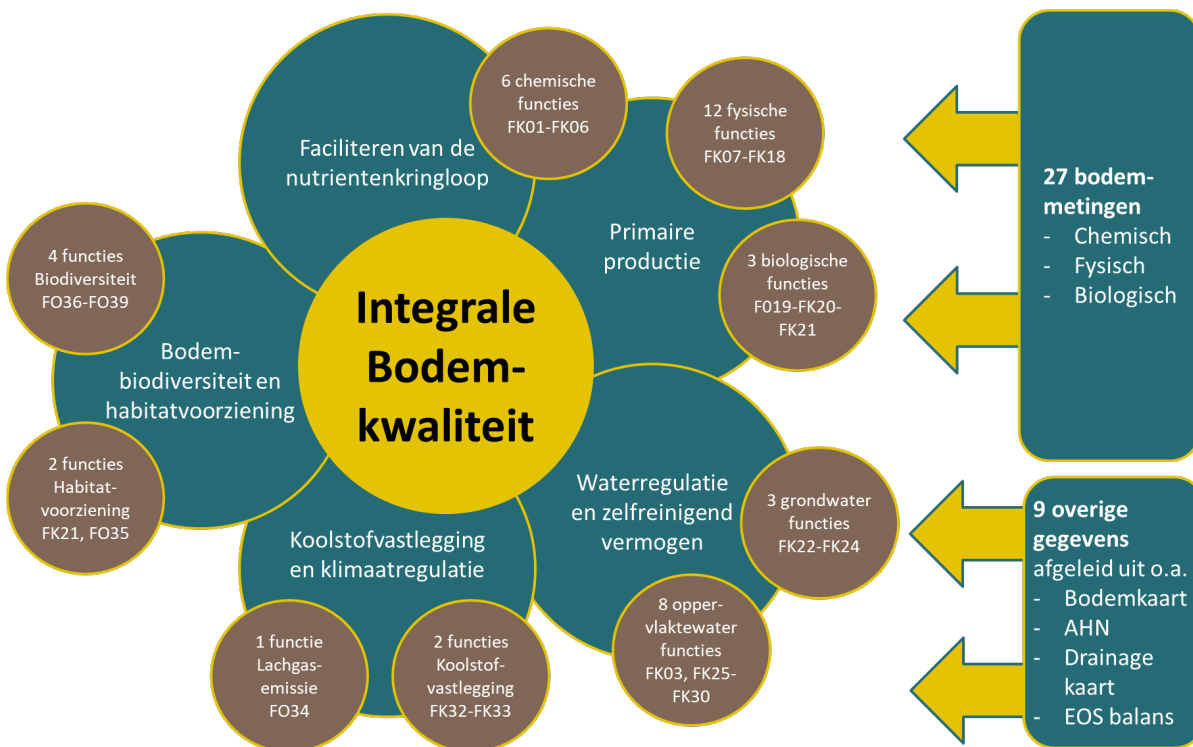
Faciliteren van de nutrientenkringloop

6 chemische functies FK01-FK06

12 fysische functies FK07-FK18

Primaire productie

3 biologische functies F019-FK20-FK21

4 functies Biodiversiteit FO36-FO39

Bodem-biodiversiteit en habitatvoorziening

Integrale Bodem-kwaliteit

2 functies Habitat-voorziening FK21, FO35

Waterregulatie en zelfreinigend vermogen

3 grondwater functies FK22-FK24

Koolstofvastlegging en klimaatregulatie

1 functie Lachgas-emissie FO34

2 functies Koolstof-vastlegging FK32-FK33

8 opper-vlaktewater functies FK03, FK25-FK30

27 bodem-metingen
- Chemisch
- Fysisch
- Biologisch

9 overige gegevens afgeleid uit o.a.
- Bodemkaart
- AHN
- Drainage kaart
- EOS balans